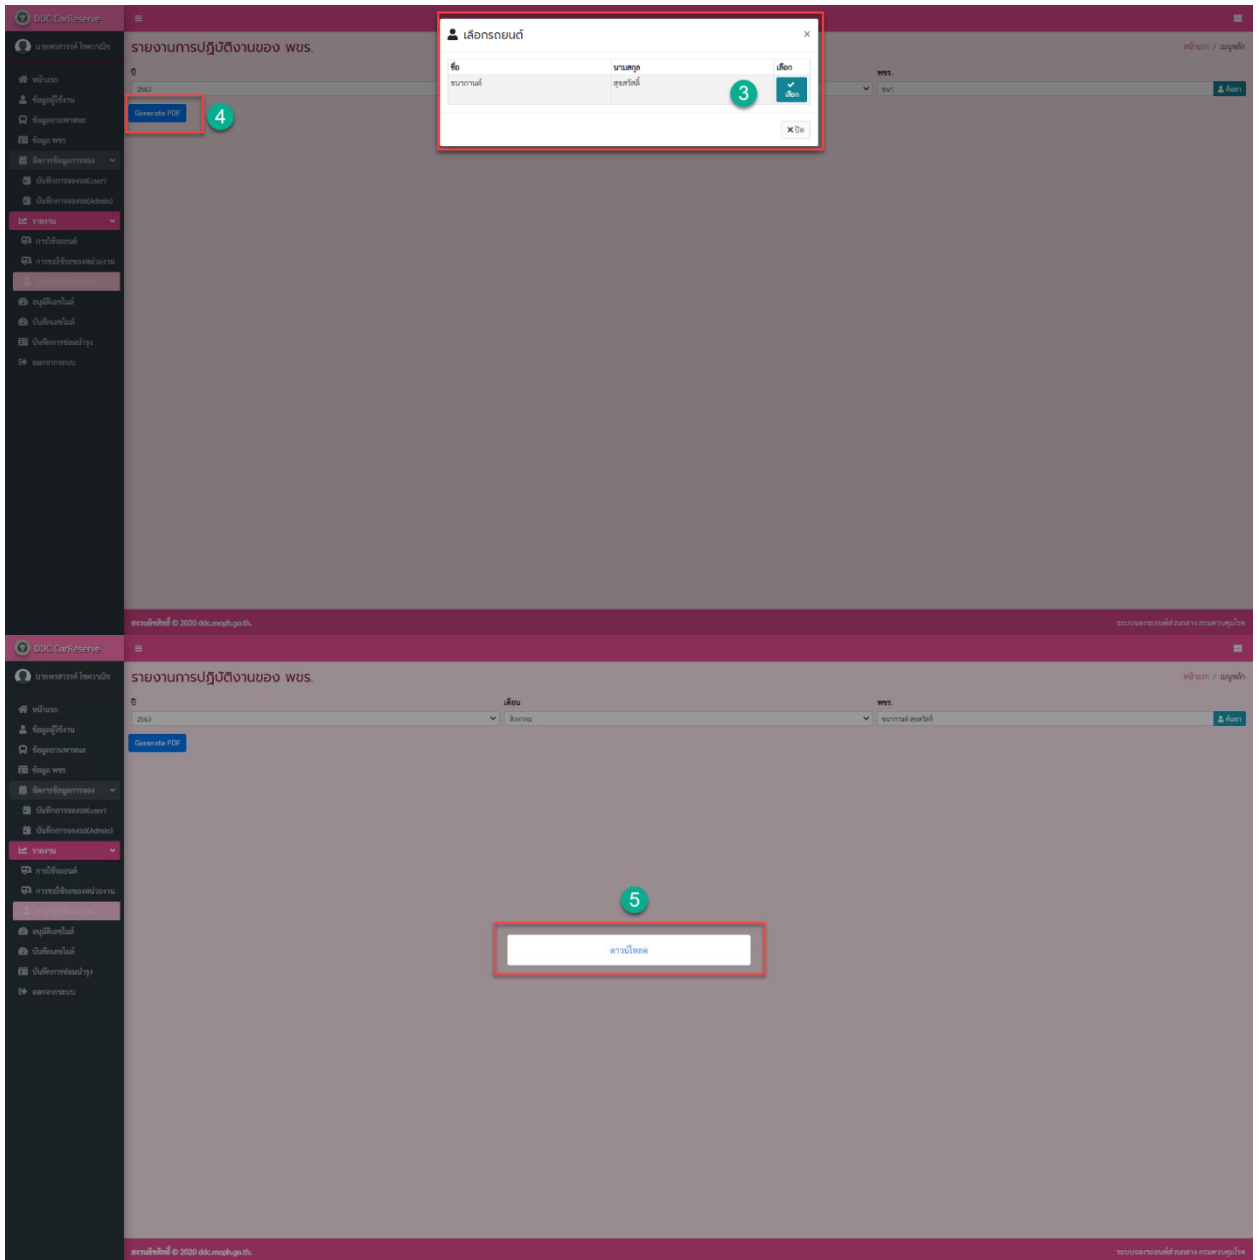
DDC CarReserve

นายพรสวรรค์ โชคนานัน

หน้าแรก
ข้อมูลผู้ใช้งาน
ข้อมูลยานพาหนะ
ข้อมูล พขร
จัดการข้อมูลการจอง
บันทึกการจองรถ(user)
บันทึกการจองรถ(Admin)
รายงาน
การใช้รถยนต์
การขอใช้รถของหน่วยงาน
อนุมัติรถยนต์
บันทึกรถยนต์
บันทึกการซ่อมบำรุง
ออกจากระบบ

รายงานการปฏิบัติงานของ พขร.

หน้าแรก / เมนูหลัก

ปี
2563
Generate PDF
4

พขร.
ขนา
ค้นหา

เลือกรถยนต์
×
| ชื่อ | นามสกุล | เลือก |
|---|---|---|
| ขนาการณ์ | สุขสวัสดิ์ | เลือก |

3
× ปิด

ลงนามสิทธิ์ © 2020 ddc.moph.go.th.
ระบบจองรถยนต์ส่วนกลาง กรมควบคุมโรค

DDC CarReserve

นายพรสวรรค์ โชคนานัน

หน้าแรก
ข้อมูลผู้ใช้งาน
ข้อมูลยานพาหนะ
ข้อมูล พขร
จัดการข้อมูลการจอง
บันทึกการจองรถ(user)
บันทึกการจองรถ(Admin)
รายงาน
การใช้รถยนต์
การขอใช้รถของหน่วยงาน
อนุมัติรถยนต์
บันทึกรถยนต์
บันทึกการซ่อมบำรุง
ออกจากระบบ

รายงานการปฏิบัติงานของ พขร.

หน้าแรก / เมนูหลัก

ปี
2563
เดือน
สิงหาคม
พขร.
ขนาการณ์ สุขสวัสดิ์
ค้นหา
Generate PDF

5
ดาวน์โหลด

ลงนามสิทธิ์ © 2020 ddc.moph.go.th.
ระบบจองรถยนต์ส่วนกลาง กรมควบคุมโรค